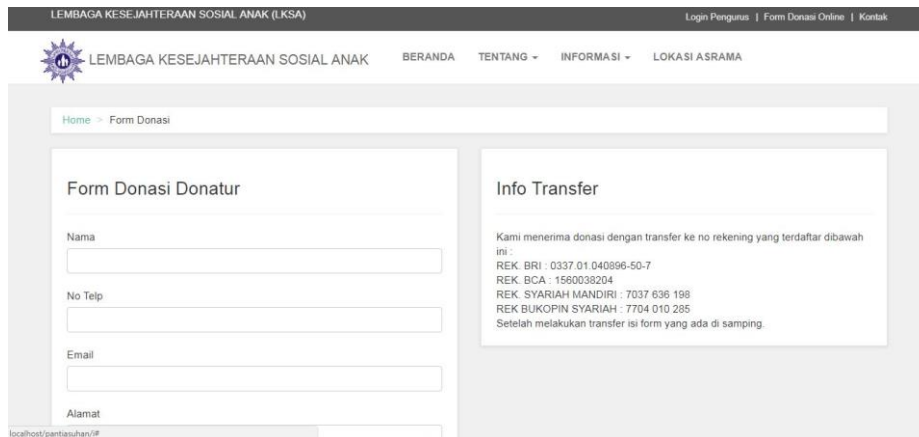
LEMBAGA KESEJAHTERAAN SOSIAL ANAK (LKSA)

Login Pengurus | Form Donasi Online | Kontak

LEMBAGA KESEJAHTERAAN SOSIAL ANAK

BERANDA TENTANG ▾ INFORMASI ▾ LOKASI ASRAMA

Home > Form Donasi

Form Donasi Donatur

Nama

No Telp

Email

Alamat

localhost/pantiasuhan/#

Info Transfer

Kami menerima donasi dengan transfer ke no rekening yang terdaftar dibawah ini :
REK. BRI : 0337.01.040896-50-7
REK. BCA : 1560038204
REK. SYARIAH MANDIRI : 7037 636 198
REK BUKOPIN SYARIAH : 7704 010 285
Setelah melakukan transfer isi form yang ada di samping.